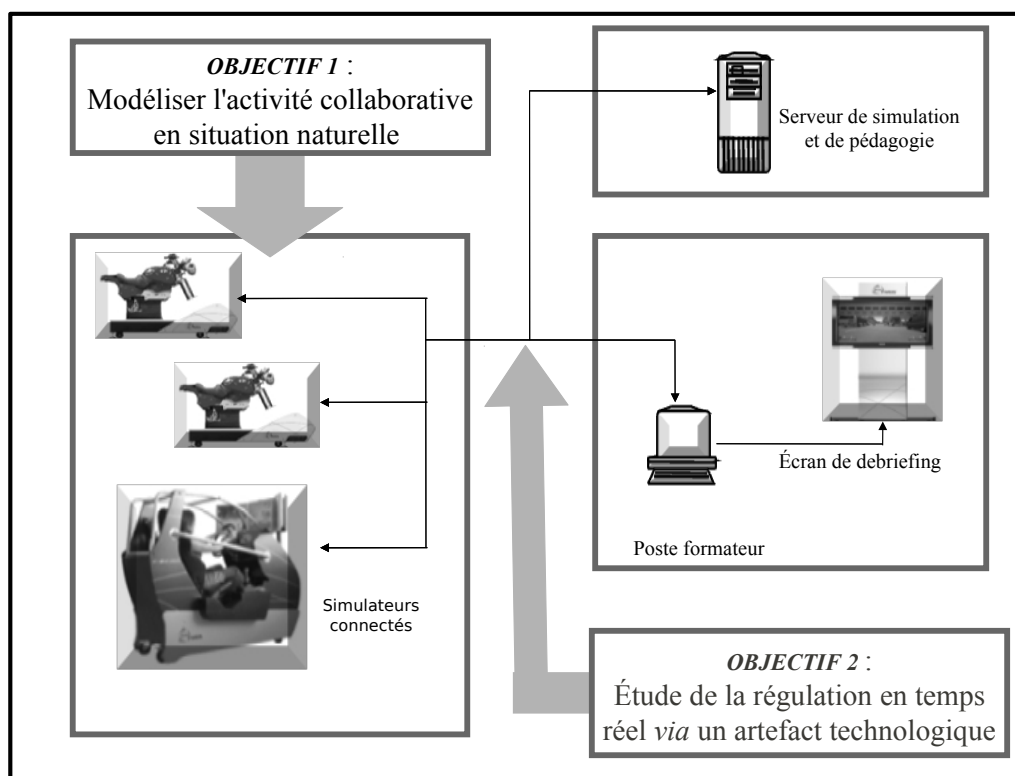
*OBJECTIF 1* :
Modéliser l'activité collaborative en situation naturelle

Serveur de simulation et de pédagogie

Simulateurs connectés

Écran de debriefing

Poste formateur

*OBJECTIF 2* :
Étude de la régulation en temps réel *via* un artefact technologique